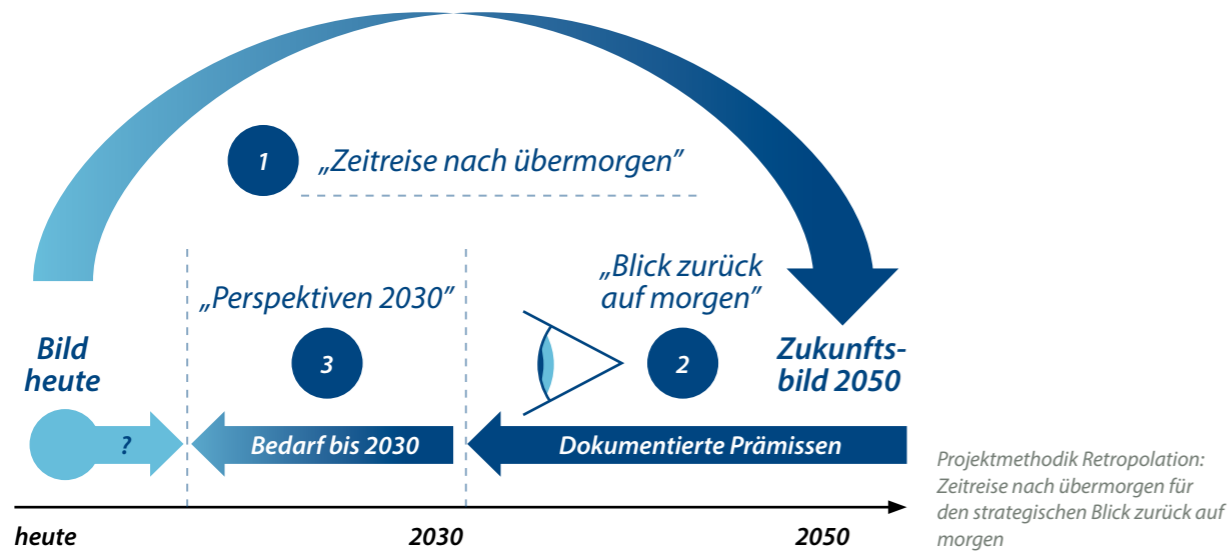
1 „Zeitreise nach übermorgen"

„Perspektiven 2030"

„Blick zurück auf morgen"

Bild heute

3

2

Zukunftsbild 2050

?

Bedarf bis 2030

Dokumentierte Prämissen

heute

2030

2050

Projektmethodik Retropolation: Zeitreise nach übermorgen für den strategischen Blick zurück auf morgen